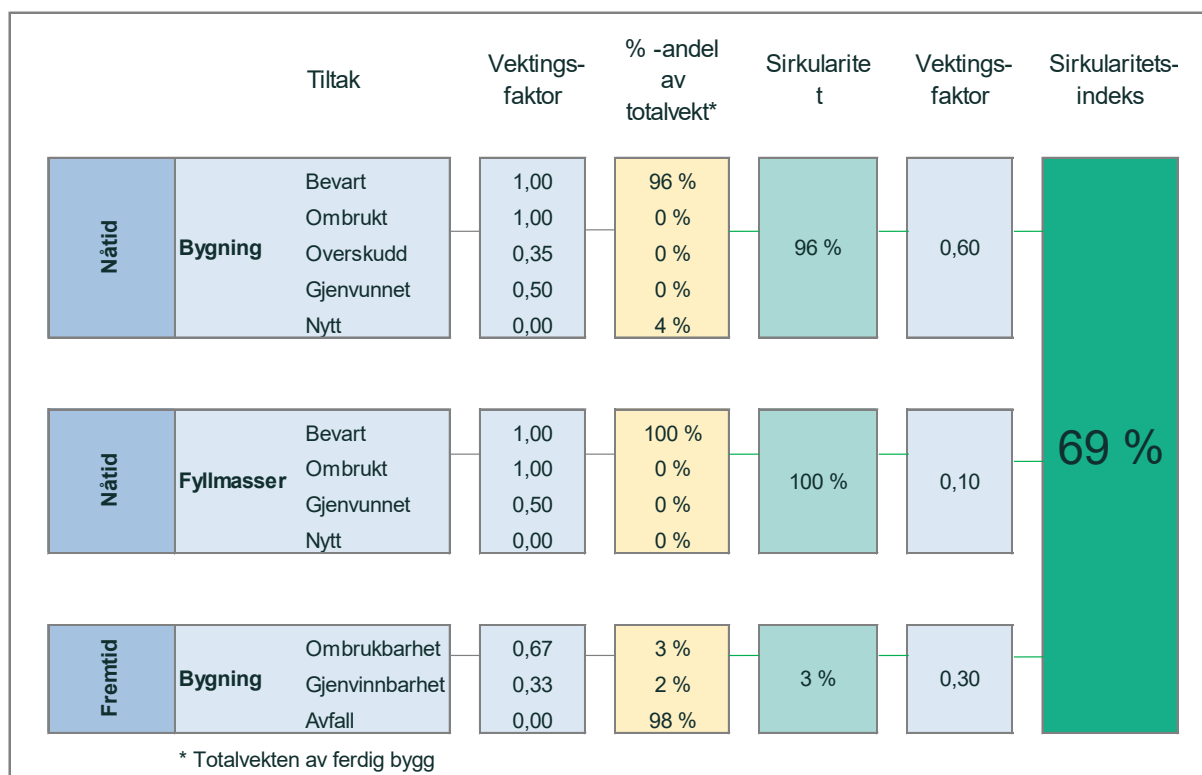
| | | Tiltak | Vektingsfaktor | % -andel av totalvekt* | Sirkularitet | Vektingsfaktor | Sirkularitetsindeks |
|---|---|---|---|---|---|---|---|
| Nåtid | Bygning | Bevart | 1,00 | 96 % | 96 % | 0,60 | 69 % |
| | | Ombrukt | 1,00 | 0 % | | | |
| | | Overskudd | 0,35 | 0 % | | | |
| | | Gjenvunnet | 0,50 | 0 % | | | |
| | | Nytt | 0,00 | 4 % | | | |
| Nåtid | Fyllmasser | Bevart | 1,00 | 100 % | 100 % | 0,10 | |
| | | Ombrukt | 1,00 | 0 % | | | |
| | | Gjenvunnet | 0,50 | 0 % | | | |
| | | Nytt | 0,00 | 0 % | | | |
| Fremtid | Bygning | Ombrukbarhet | 0,67 | 3 % | 3 % | 0,30 | |
| | | Gjenvinnbarhet | 0,33 | 2 % | | | |
| | | Avfall | 0,00 | 98 % | | | |

* Totalvekten av ferdig bygg